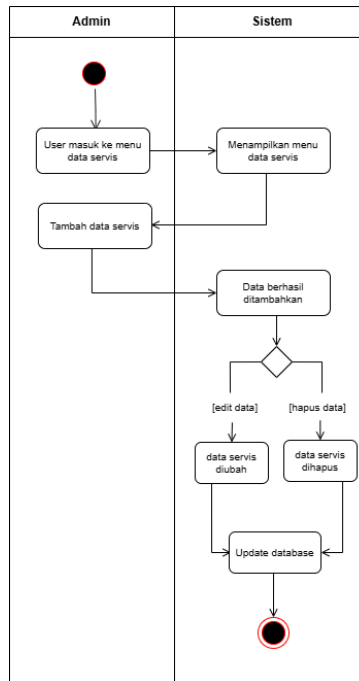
Admin

Sistem

User masuk ke menu data servis

Menampilkan menu data servis

Tambah data servis

Data berhasil ditambahkan

[edit data]

[hapus data]

data servis diubah

data servis dihapus

Update database